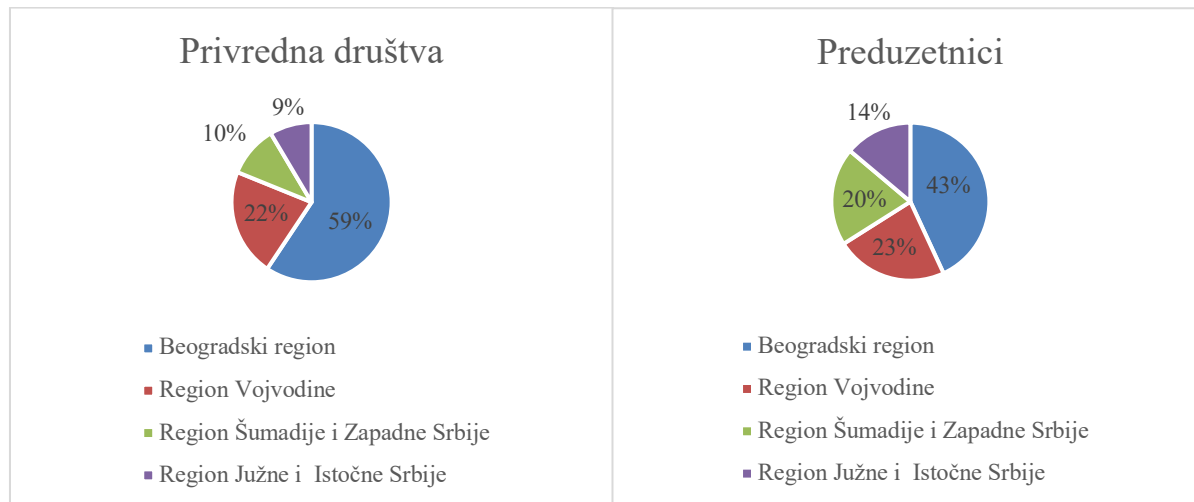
Privredna društva

9%
10%
22%
59%

Beogradski region
Region Vojvodine
Region Šumadije i Zapadne Srbije
Region Južne i Istočne Srbije

Preduzetnici

14%
20%
43%
23%

Beogradski region
Region Vojvodine
Region Šumadije i Zapadne Srbije
Region Južne i Istočne Srbije